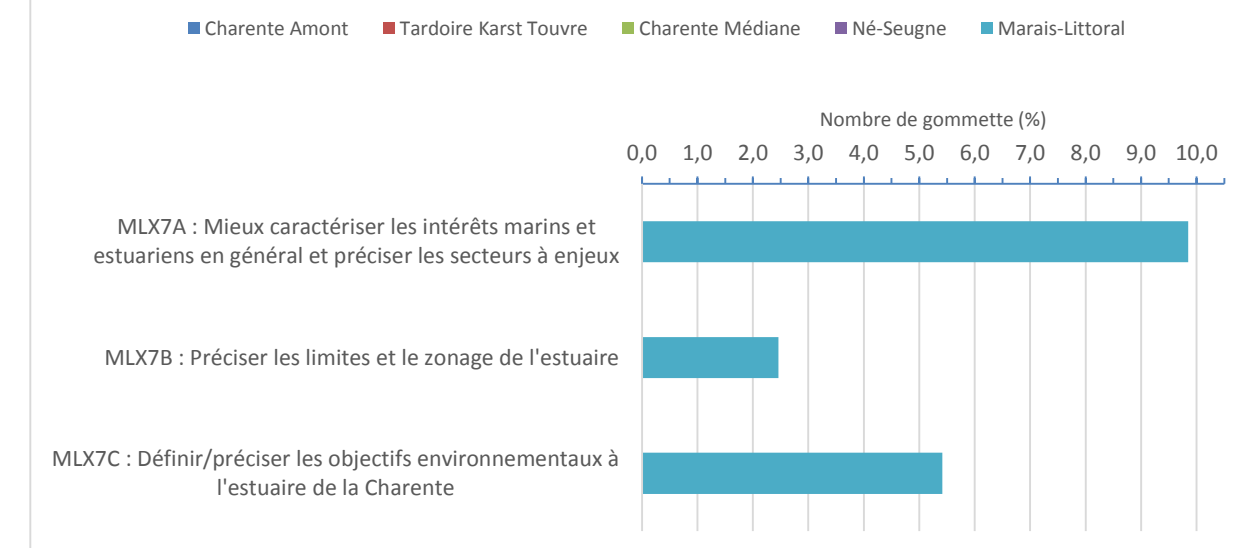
Charente Amont
Tardoire Karst Touvre
Charente Médiane
Né-Seugne
Marais-Littoral

Nombre de gommette (%)

0,0 1,0 2,0 3,0 4,0 5,0 6,0 7,0 8,0 9,0 10,0

MLX7A : Mieux caractériser les intérêts marins et estuariens en général et préciser les secteurs à enjeux

MLX7B : Préciser les limites et le zonage de l'estuaire

MLX7C : Définir/préciser les objectifs environnementaux à l'estuaire de la Charente